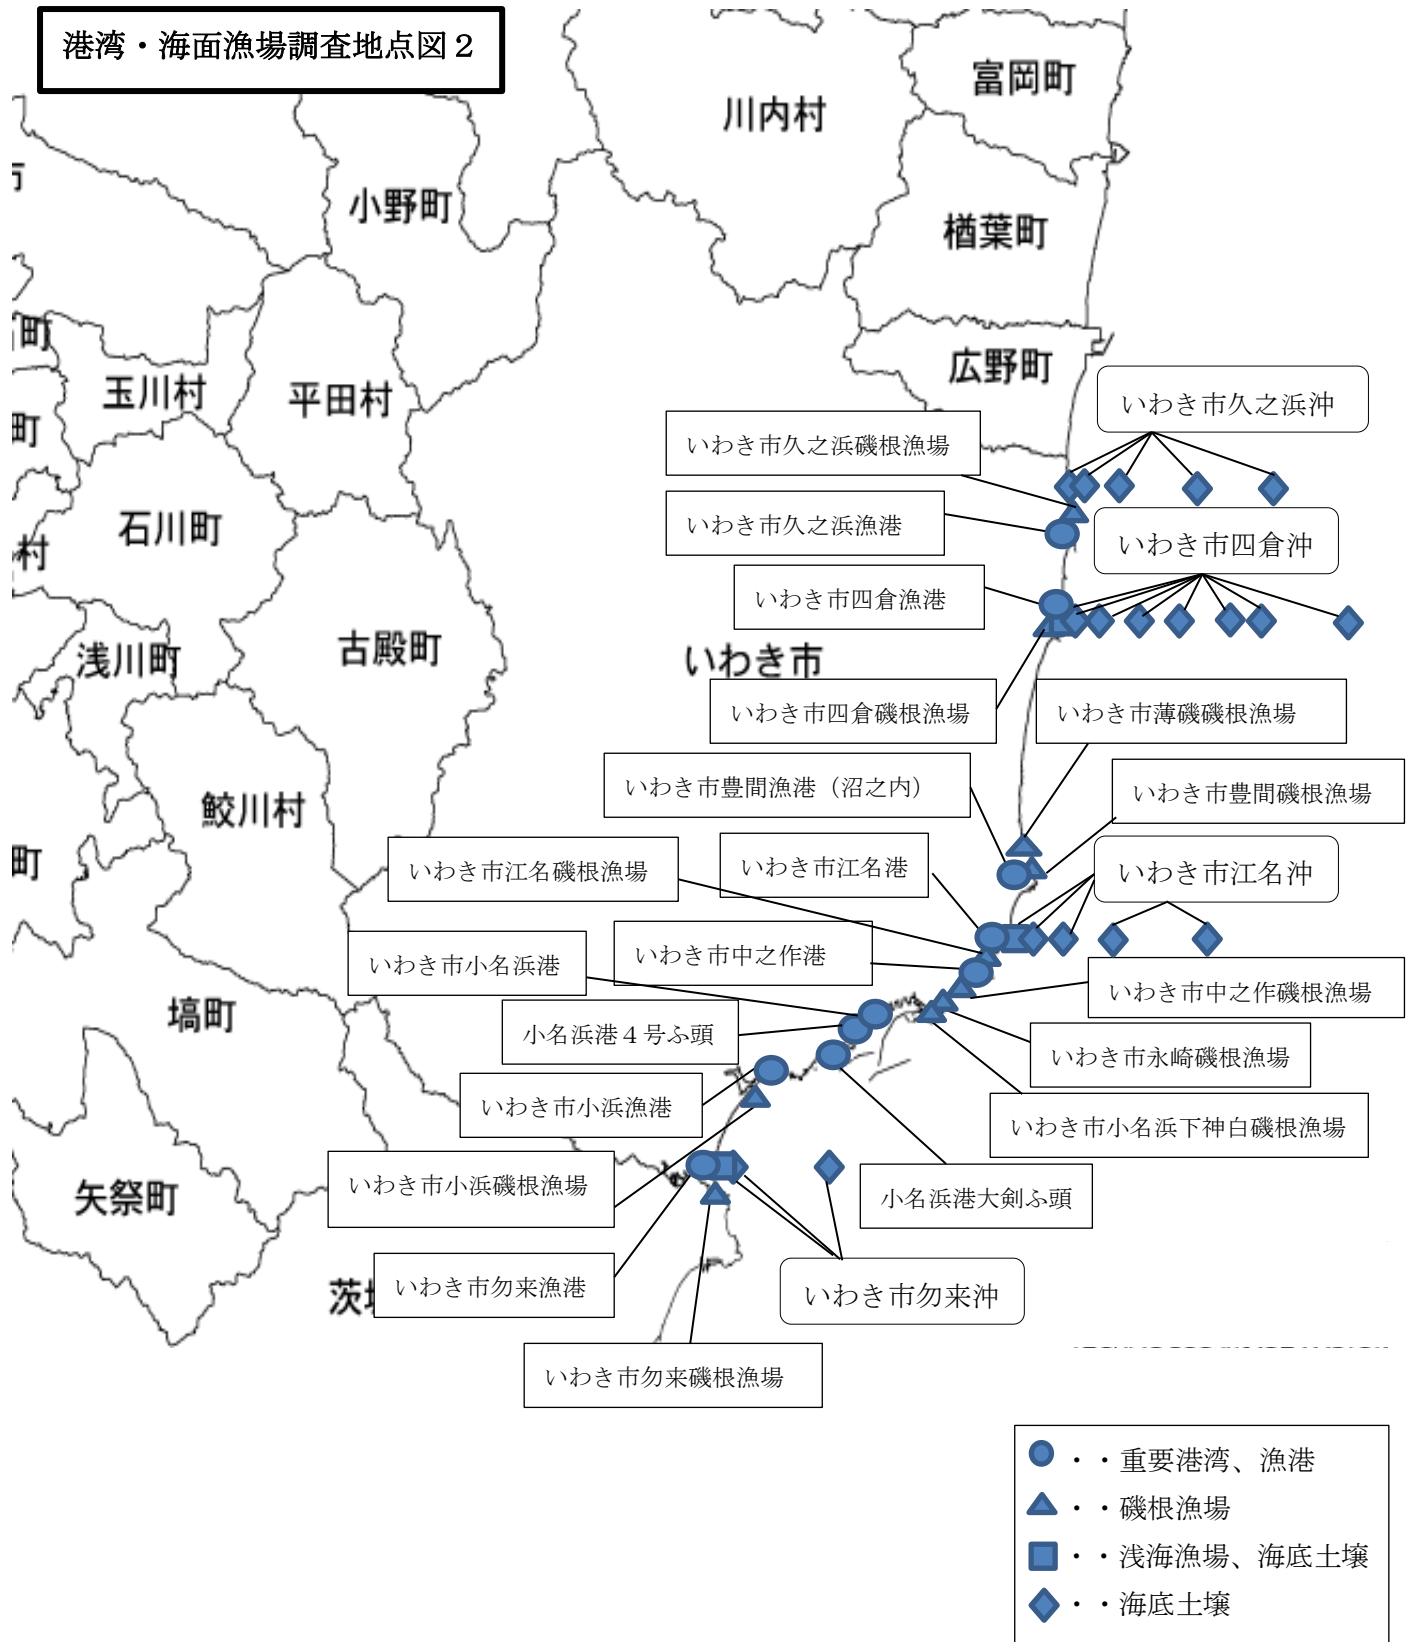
港湾・海面漁場調査地点図２

川内村

富岡町

小野町

楢葉町

広野町

玉川村

平田村

石川町

古殿町

浅川町

いわき市

鮫川村

塙町

矢祭町

茨城

町

町

村

町

いわき市久之浜沖

いわき市久之浜磯根漁場

いわき市久之浜漁港

いわき市四倉沖

いわき市四倉漁港

いわき市四倉磯根漁場

いわき市薄磯磯根漁場

いわき市豊間漁港（沼之内）

いわき市豊間磯根漁場

いわき市江名磯根漁場

いわき市江名港

いわき市江名沖

いわき市小名浜港

いわき市中之作港

いわき市中之作磯根漁場

小名浜港４号ふ頭

いわき市永崎磯根漁場

いわき市小浜漁港

いわき市小名浜下神白磯根漁場

いわき市小浜磯根漁場

小名浜港大剣ふ頭

いわき市勿来漁港

いわき市勿来沖

いわき市勿来磯根漁場

・・重要港湾、漁港

・・磯根漁場

・・浅海漁場、海底土壌

・・海底土壌